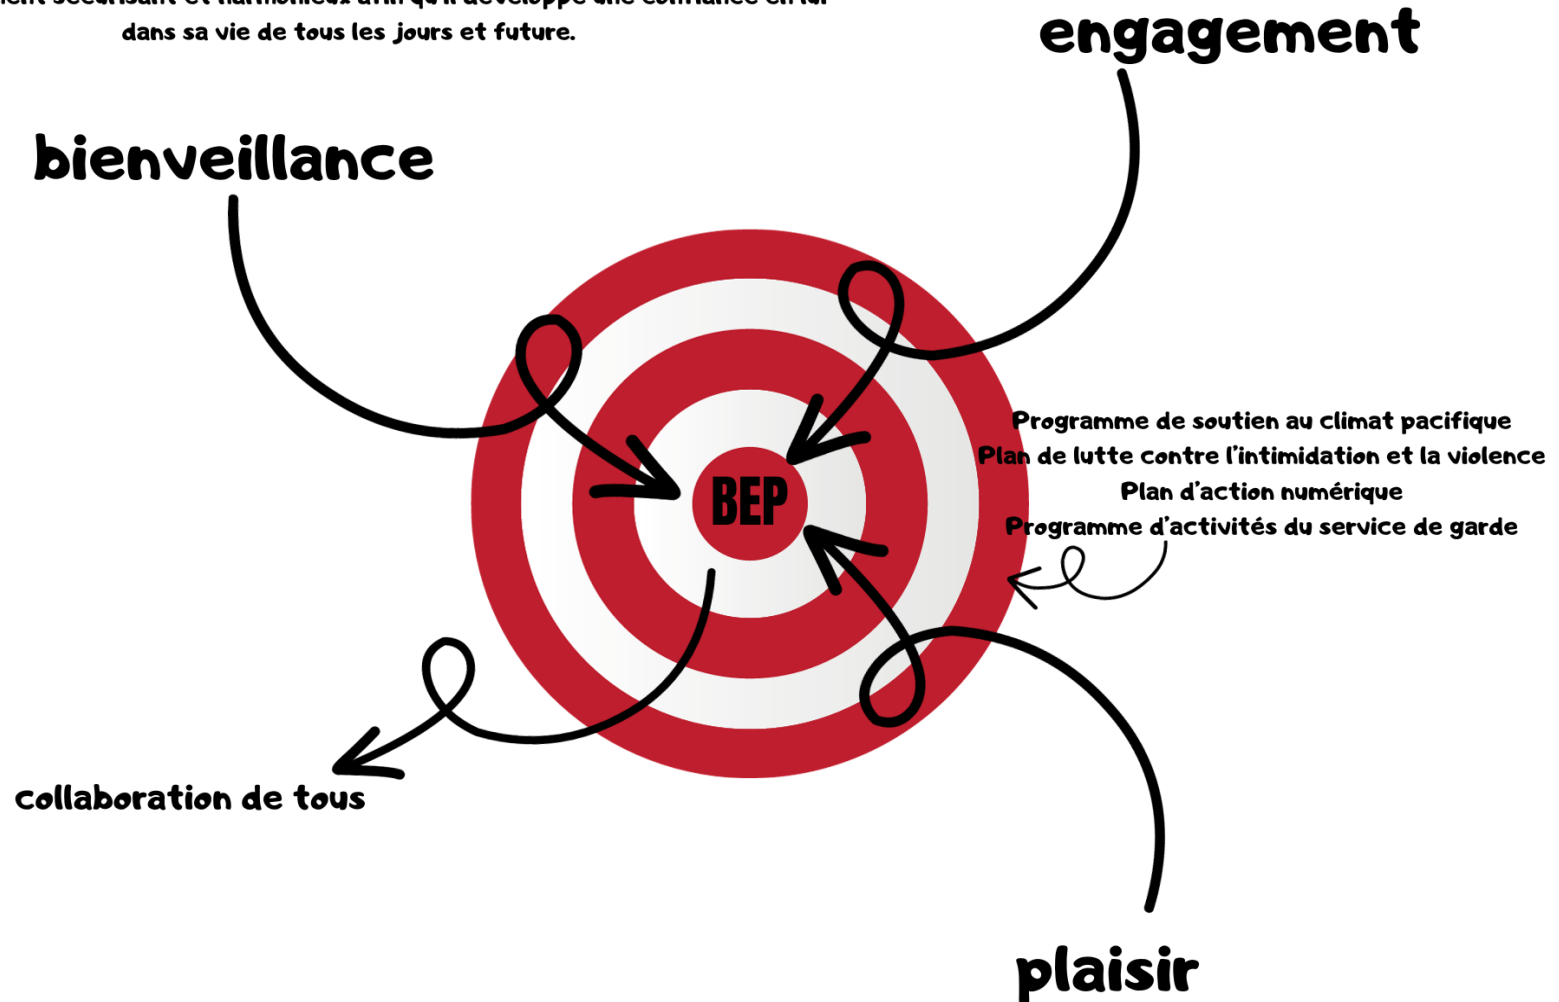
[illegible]
dans sa vie de tous les jours et future.

engagement

bienveillance

BEP

Programme de soutien au climat pacifique
Plan de lutte contre l'intimidation et la violence
Plan d'action numérique
Programme d'activités du service de garde

collaboration de tous

plaisir